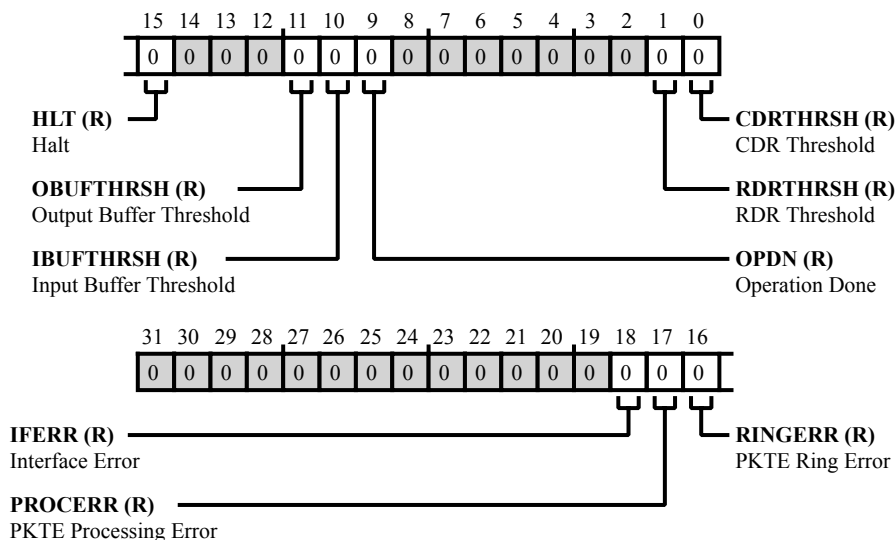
15 14 13 12 11 10 9 8 7 6 5 4 3 2 1 0

| 0 | 0 | 0 | 0 | 0 | 0 | 0 | 0 | 0 | 0 | 0 | 0 | 0 | 0 | 0 | 0 |
|---|---|---|---|---|---|---|---|---|---|---|---|---|---|---|---|

**HLT (R)**
Halt

**OBUFTHRSH (R)**
Output Buffer Threshold

**IBUFTHRSH (R)**
Input Buffer Threshold

**CDRTHRSH (R)**
CDR Threshold

**RDRTHRSH (R)**
RDR Threshold

**OPDN (R)**
Operation Done

31 30 29 28 27 26 25 24 23 22 21 20 19 18 17 16

| 0 | 0 | 0 | 0 | 0 | 0 | 0 | 0 | 0 | 0 | 0 | 0 | 0 | 0 | 0 | 0 |
|---|---|---|---|---|---|---|---|---|---|---|---|---|---|---|---|

**IFERR (R)**
Interface Error

**PROCERR (R)**
PKTE Processing Error

**RINGERR (R)**
PKTE Ring Error